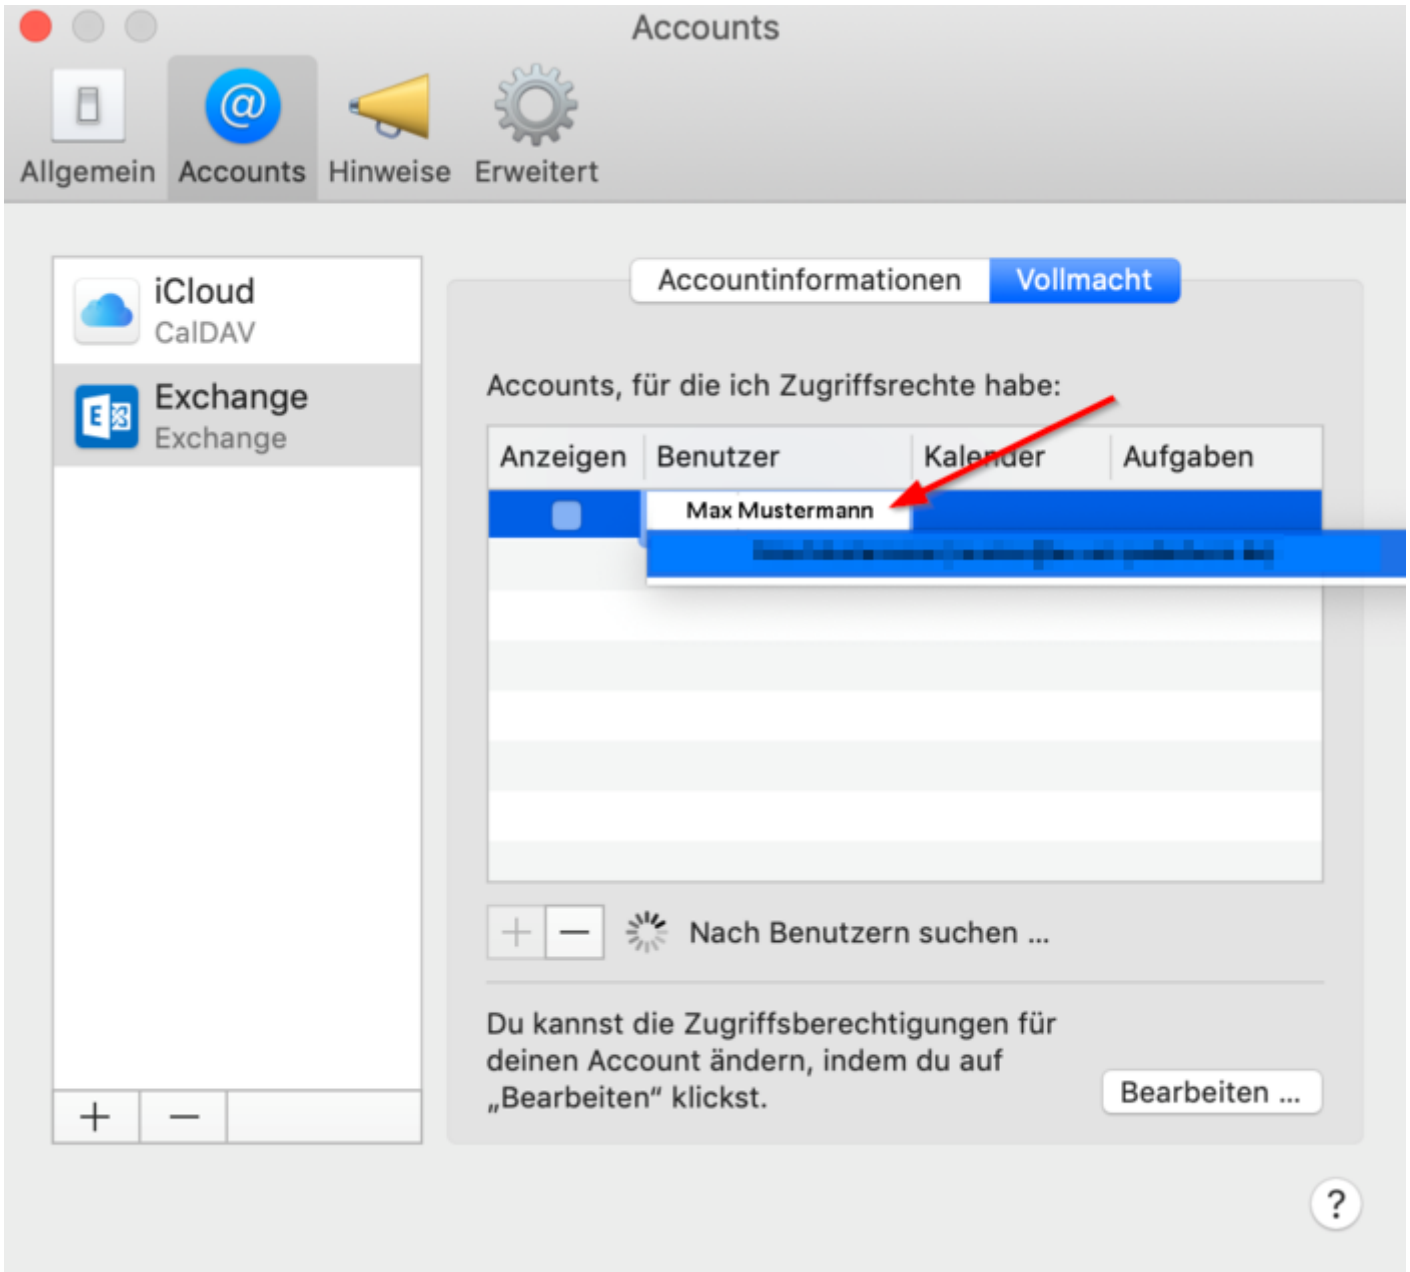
Accounts

Allgemein Accounts Hinweise Erweitert

iCloud
CalDAV

Exchange
Exchange

+ −

Accountinformationen Vollmacht

Accounts, für die ich Zugriffsrechte habe:

| Anzeigen | Benutzer | Kalender | Aufgaben |
|---|---|---|---|
| | Max Mustermann | | |

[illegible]

+ − Nach Benutzern suchen ...

Du kannst die Zugriffsberechtigungen für deinen Account ändern, indem du auf „Bearbeiten" klickst.

Bearbeiten ...

?